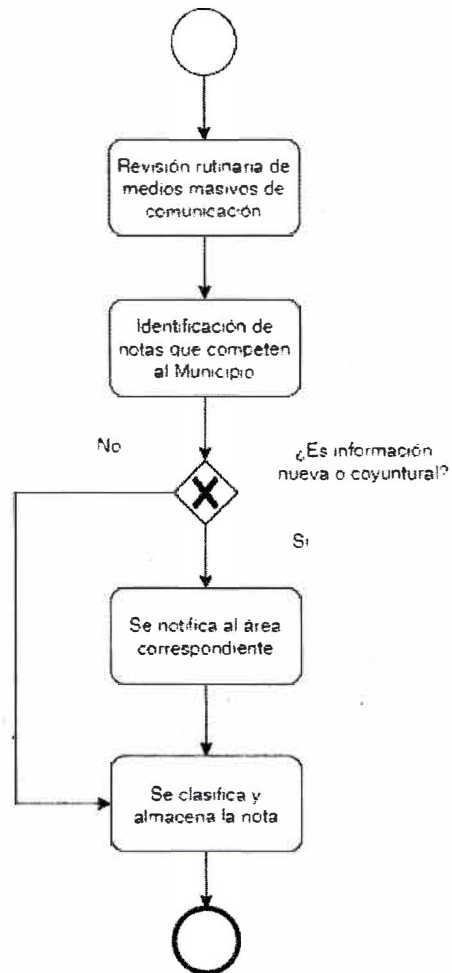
Revisión rutinaria de medios masivos de comunicación

Identificación de notas que competen al Municipio

No

¿Es información nueva o coyuntural?

Sí

Se notifica al área correspondiente

Se clasifica y almacena la nota